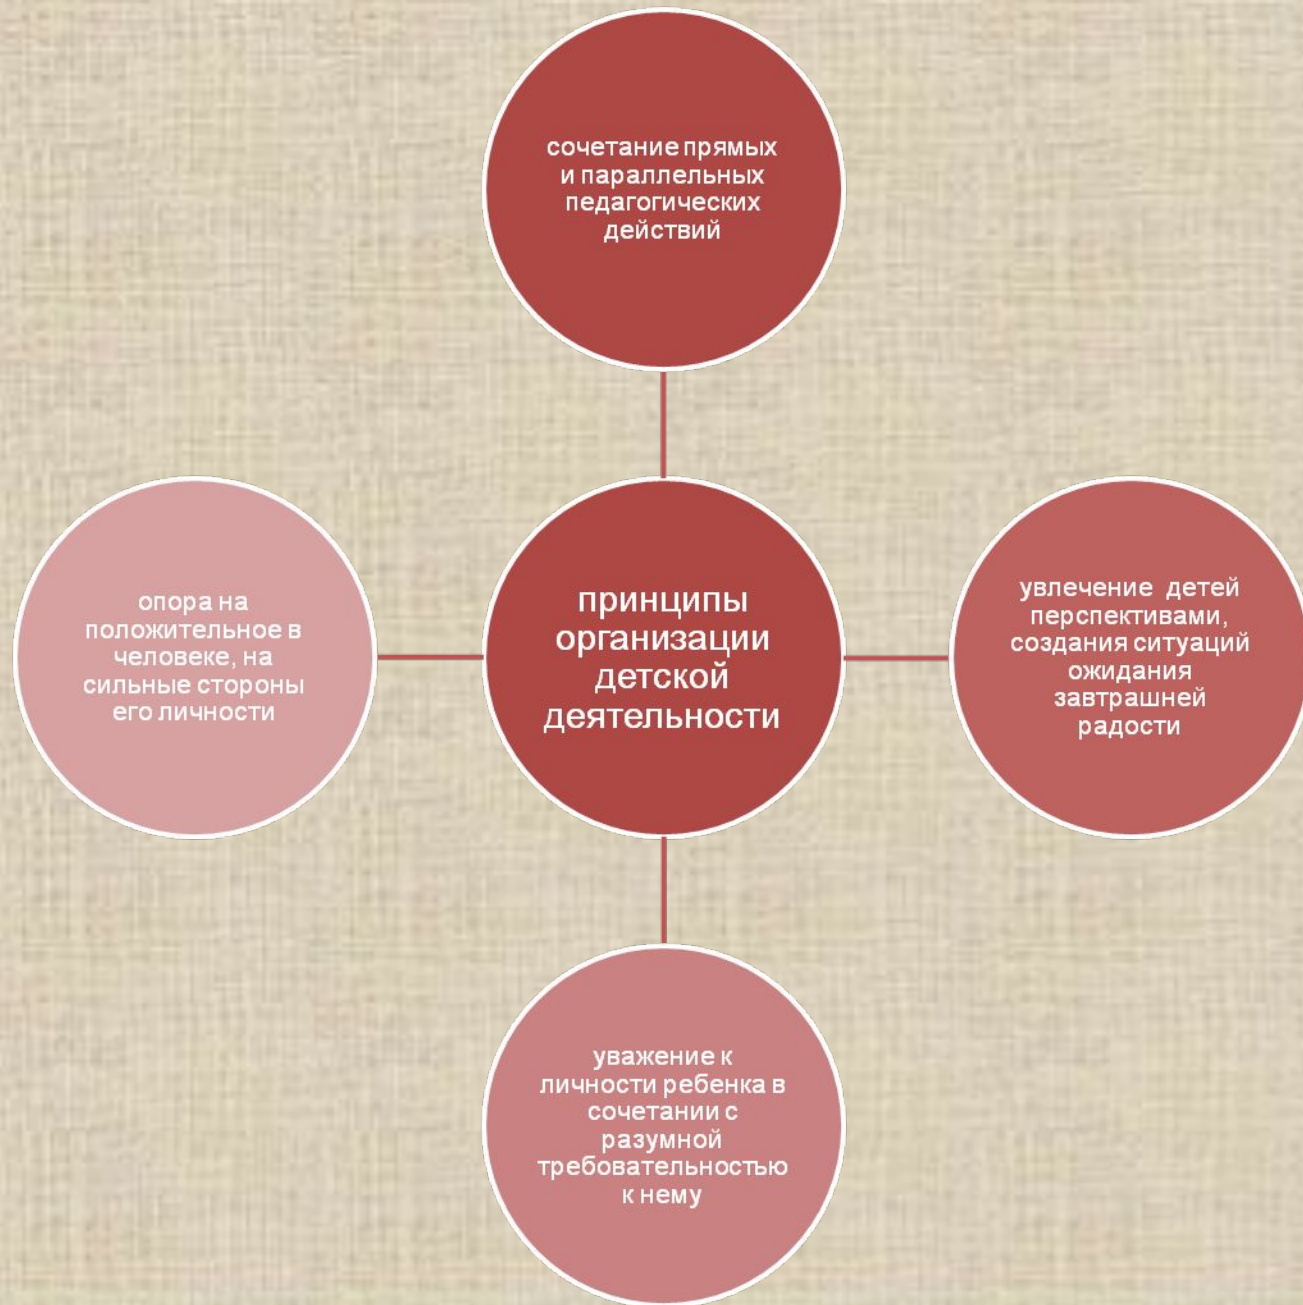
сочетание прямых и параллельных педагогических действий

опора на положительное в человеке, на сильные стороны его личности

принципы организации детской деятельности

увлечение детей перспективами, создания ситуаций ожидания завтрашней радости

уважение к личности ребенка в сочетании с разумной требовательностью к нему